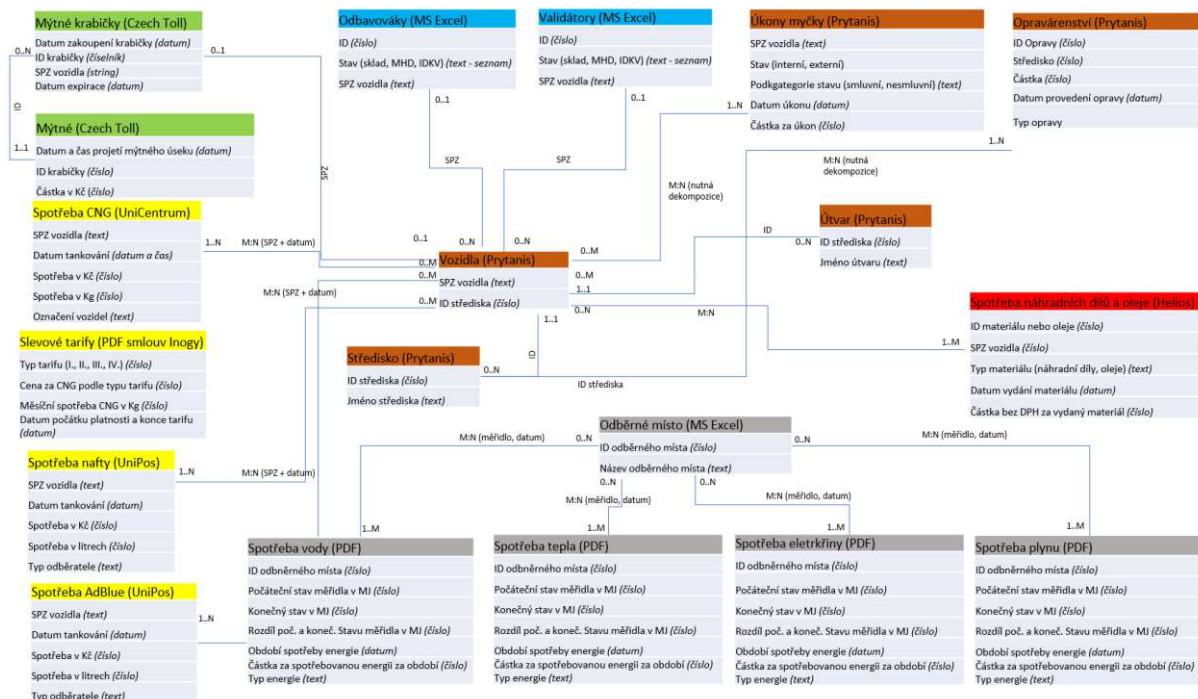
Mýtné krabičky (Czech Toll)
Datum zakoupení krabičky *(datum)*
ID krabičky *(číselník)*
SPZ vozidla *(string)*
Datum expirace *(datum)*

0..N
0..1
ID
1..1

Mýtné (Czech Toll)
Datum a čas projetí mýtného úseku *(datum)*
ID krabičky *(číslo)*
Částka v Kč *(číslo)*

SPZ

Odbavováky (MS Excel)
ID *(číslo)*
Stav (sklad, MHD, IDKV) *(text - seznam)*
SPZ vozidla *(text)*

0..1
SPZ

Validátory (MS Excel)
ID *(číslo)*
Stav (sklad, MHD, IDKV) *(text - seznam)*
SPZ vozidla *(text)*

0..1
SPZ

Úkony myčky (Prytanis)
SPZ vozidla *(text)*
Stav (interní, externí)
Podkgategorie stavu (smluvní, nesmluvní) *(text)*
Datum úkonu *(datum)*
Částka za úkon *(číslo)*

1..N

Opravárenství (Prytanis)
ID Opravy *(číslo)*
Středisko *(číslo)*
Částka *(číslo)*
Datum provedení opravy *(datum)*
Typ opravy

1..N
M:N (nutná dekompozice)
M:N (nutná dekompozice)

Spotřeba CNG (UniCentrum)
SPZ vozidla *(text)*
Datum tankování *(datum a čas)*
Spotřeba v Kč *(číslo)*
Spotřeba v Kg *(číslo)*
Označení vozidel *(text)*

1..N
M:N (SPZ + datum)
0..1
0..N
0..N
0..M
0..M
0..M
0..N
M:N (SPZ + datum)

Vozidla (Prytanis)
SPZ vozidla *(text)*
ID střediska *(číslo)*

0..M
1..1
0..N
1..1

Útvar (Prytanis)
ID
0..N
ID střediska *(číslo)*
Jméno útvaru *(text)*

M:N

Spotřeba náhradních dílů a oleje (Helios)
ID materiálu nebo oleje *(číslo)*
SPZ vozidla *(číslo)*
Typ materiálu (náhradní díly, olej) *(text)*
Datum vydání materiálu *(datum)*
Částka bez DPH za vydaný materiál *(číslo)*

1..M

Slevové tarify (PDF smlouv Inogy)
Typ tarifu (I., II., III., IV.) *(číslo)*
Cena za CNG podle typu tarifu *(číslo)*
Měsíční spotřeba CNG v Kg *(číslo)*
Datum počátku platnosti a konce tarifu *(datum)*

ID

Středisko (Prytanis)
ID střediska *(číslo)*
Jméno střediska *(text)*

0..N
ID střediska

Odběrné místo (MS Excel)
ID odběrného místa *(číslo)*
Název odběrného místa *(text)*

M:N (měřidlo, datum)
0..N
0..N
M:N (měřidlo, datum)
0..N
0..N
M:N (měřidlo, datum)
M:N (měřidlo, datum)

Spotřeba nafty (UniPos)
SPZ vozidla *(text)*
Datum tankování *(datum)*
Spotřeba v Kč *(číslo)*
Spotřeba v litrech *(číslo)*
Typ odběratele *(text)*

1..N
M:N (SPZ + datum)
1..M
1..M
1..M
1..M

Spotřeba vody (PDF)
ID odběrného místa *(číslo)*
Počáteční stav měřidla v MJ *(číslo)*
Konečný stav v MJ *(číslo)*
Rozdíl poč. a koneč. Stavu měřidla v MJ *(číslo)*
Období spotřeby energie *(datum)*
Částka za spotřebovanou energii za období *(číslo)*
Typ energie *(text)*

Spotřeba tepla (PDF)
ID odběrného místa *(číslo)*
Počáteční stav měřidla v MJ *(číslo)*
Konečný stav v MJ *(číslo)*
Rozdíl poč. a koneč. Stavu měřidla v MJ *(číslo)*
Období spotřeby energie *(datum)*
Částka za spotřebovanou energii za období *(číslo)*
Typ energie *(text)*

Spotřeba eletrkřiny (PDF)
ID odběrného místa *(číslo)*
Počáteční stav měřidla v MJ *(číslo)*
Konečný stav v MJ *(číslo)*
Rozdíl poč. a koneč. Stavu měřidla v MJ *(číslo)*
Období spotřeby energie *(datum)*
Částka za spotřebovanou energii za období *(číslo)*
Typ energie *(text)*

Spotřeba plynu (PDF)
ID odběrného místa *(číslo)*
Počáteční stav měřidla v MJ *(číslo)*
Konečný stav v MJ *(číslo)*
Rozdíl poč. a koneč. Stavu měřidla v MJ *(číslo)*
Období spotřeby energie *(datum)*
Částka za spotřebovanou energii za období *(číslo)*
Typ energie *(text)*

Spotřeba AdBlue (UniPos)
SPZ vozidla *(text)*
Datum tankování *(datum)*
Spotřeba v Kč *(číslo)*
Spotřeba v litrech *(číslo)*
Typ odběratele *(text)*

1..N